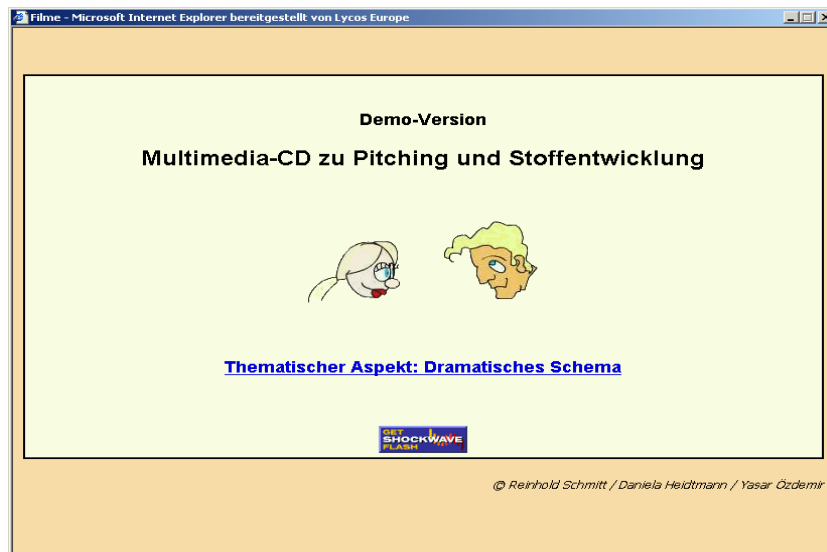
Filme - Microsoft Internet Explorer bereitgestellt von Lycos Europe

Demo-Version

Multimedia-CD zu Pitching und Stoffentwicklung

Thematischer Aspekt: Dramatisches Schema

GET SHOCKWAVE FLASH

© Reinhold Schmitt / Daniela Heidtmann / Yasar Özdemir